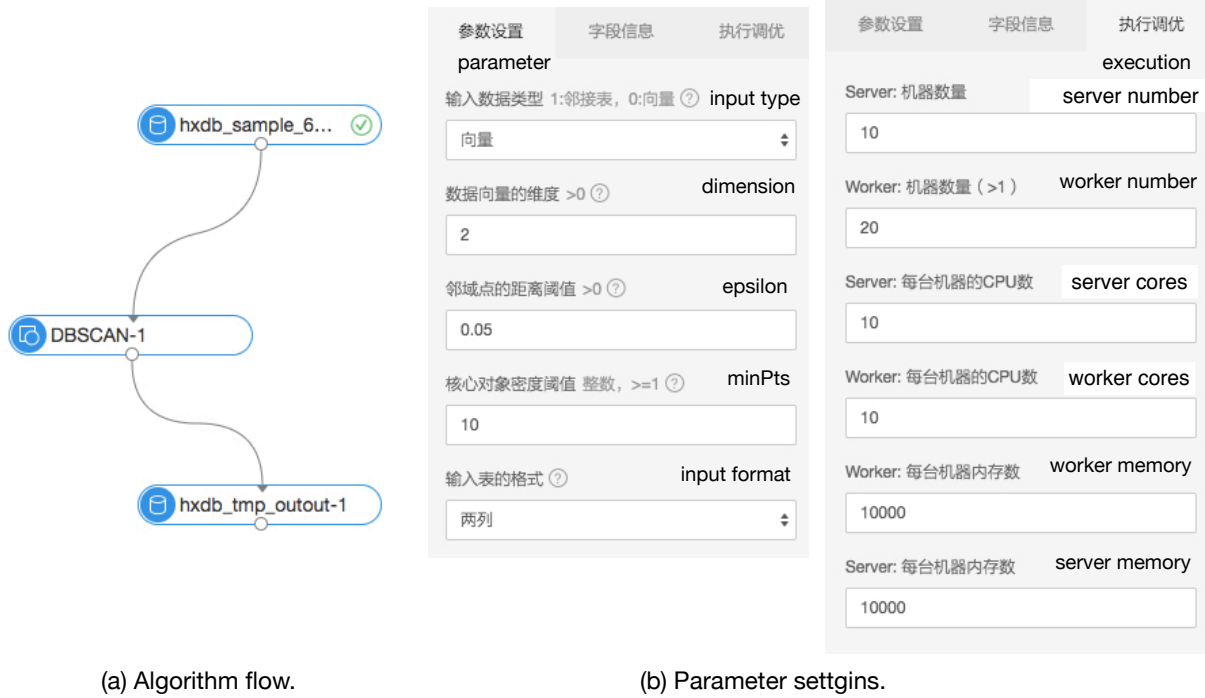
hxdb_sample_6...

DBSCAN-1

hxdb_tmp_outout-1

参数设置 字段信息 执行调优

parameter

输入数据类型 1:邻接表，0:向量 ⓘ input type

向量

数据向量的维度 >0 ⓘ dimension

2

邻域点的距离阈值 >0 ⓘ epsilon

0.05

核心对象密度阈值 整数，>=1 ⓘ minPts

10

输入表的格式 ⓘ input format

两列

参数设置 字段信息 执行调优

execution

Server: 机器数量 server number

10

Worker: 机器数量（>1） worker number

20

Server: 每台机器的CPU数 server cores

10

Worker: 每台机器的CPU数 worker cores

10

Worker: 每台机器内存数 worker memory

10000

Server: 每台机器内存数 server memory

10000

(a) Algorithm flow.

(b) Parameter settgins.